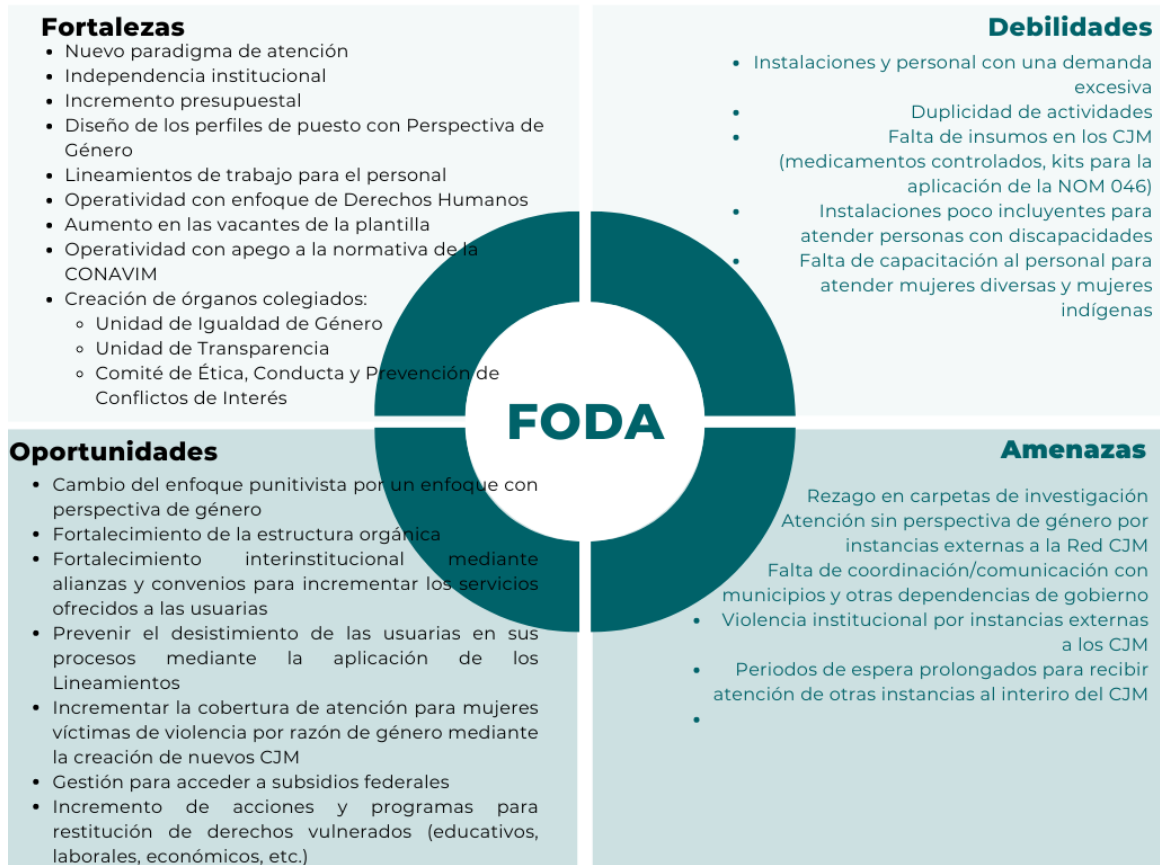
Fortalezas
- Nuevo paradigma de atención
- Independencia institucional
- Incremento presupuestal
- Diseño de los perfiles de puesto con Perspectiva de Género
- Lineamientos de trabajo para el personal
- Operatividad con enfoque de Derechos Humanos
- Aumento en las vacantes de la plantilla
- Operatividad con apego a la normativa de la CONAVIM
- Creación de órganos colegiados:
  - Unidad de Igualdad de Género
  - Unidad de Transparencia
  - Comité de Ética, Conducta y Prevención de Conflictos de Interés

Debilidades
- Instalaciones y personal con una demanda excesiva
- Duplicidad de actividades
- Falta de insumos en los CJM (medicamentos controlados, kits para la aplicación de la NOM 046)
- Instalaciones poco incluyentes para atender personas con discapacidades
- Falta de capacitación al personal para atender mujeres diversas y mujeres indígenas

FODA

Oportunidades
- Cambio del enfoque punitivista por un enfoque con perspectiva de género
- Fortalecimiento de la estructura orgánica
- Fortalecimiento interinstitucional mediante alianzas y convenios para incrementar los servicios ofrecidos a las usuarias
- Prevenir el desistimiento de las usuarias en sus procesos mediante la aplicación de los Lineamientos
- Incrementar la cobertura de atención para mujeres víctimas de violencia por razón de género mediante la creación de nuevos CJM
- Gestión para acceder a subsidios federales
- Incremento de acciones y programas para restitución de derechos vulnerados (educativos, laborales, económicos, etc.)

Amenazas
Rezago en carpetas de investigación
Atención sin perspectiva de género por instancias externas a la Red CJM
Falta de coordinación/comunicación con municipios y otras dependencias de gobierno
- Violencia institucional por instancias externas a los CJM
- Periodos de espera prolongados para recibir atención de otras instancias al interiro del CJM
-